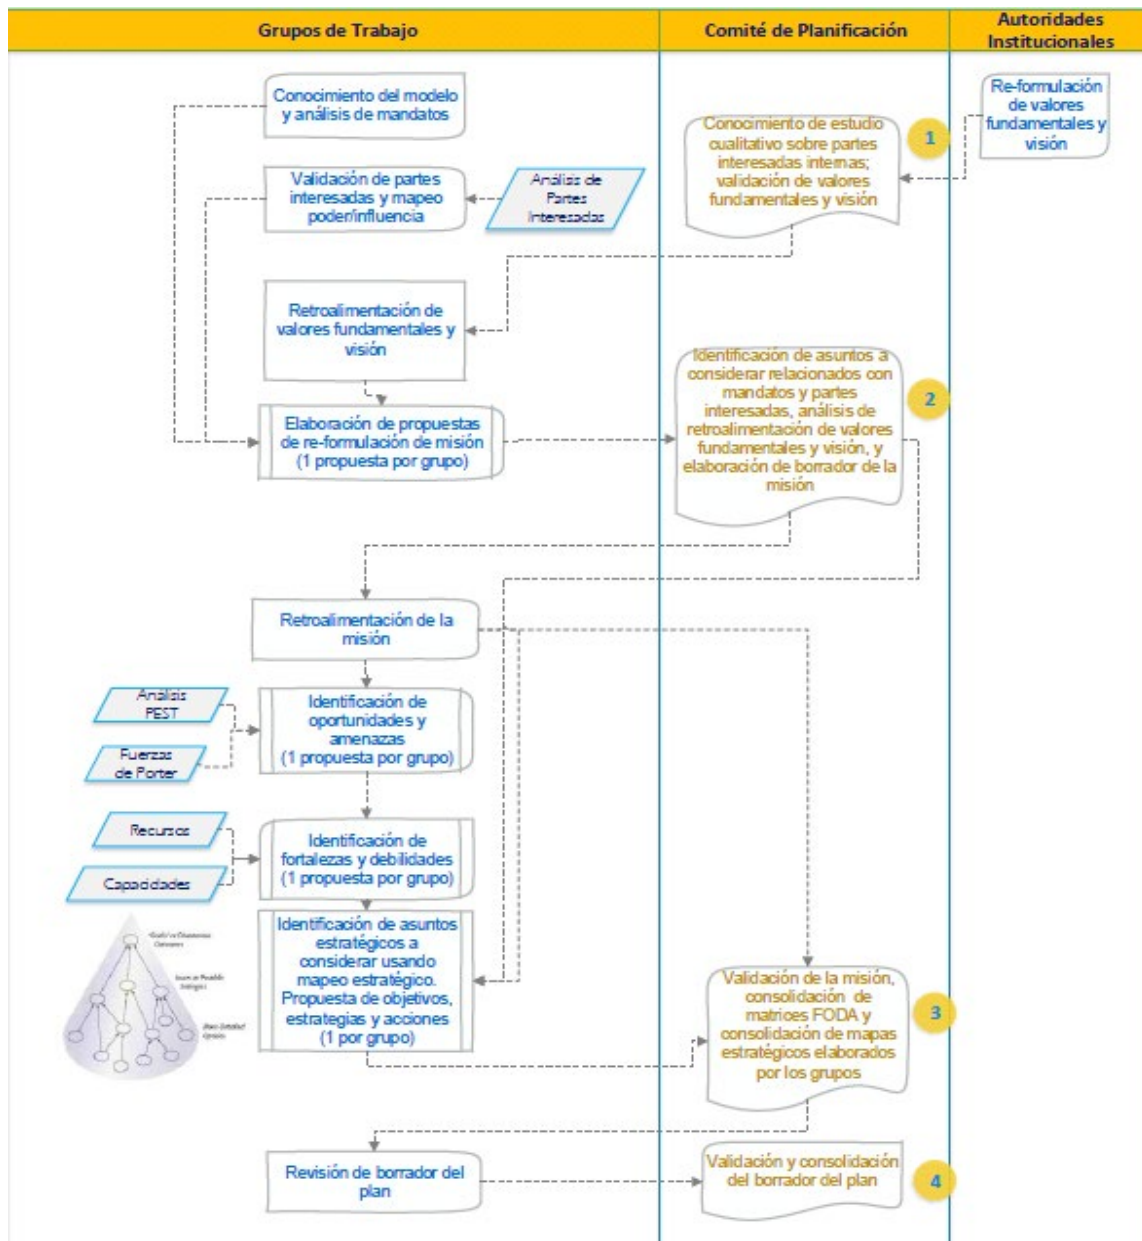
Grupos de Trabajo

Comité de Planificación

Autoridades Institucionales

Re-formulación de valores fundamentales y visión

Conocimiento del modelo y análisis de mandatos

Conocimiento de estudio cualitativo sobre partes interesadas internas; validación de valores fundamentales y visión

1

Validación de partes interesadas y mapeo poder/influencia

Análisis de Partes Interesadas

Retroalimentación de valores fundamentales y visión

Identificación de asuntos a considerar relacionados con mandatos y partes interesadas, análisis de retroalimentación de valores fundamentales y visión, y elaboración de borrador de la misión

2

Elaboración de propuestas de re-formulación de misión (1 propuesta por grupo)

Retroalimentación de la misión

Análisis PEST

Fuerzas de Porter

Identificación de oportunidades y amenazas (1 propuesta por grupo)

Recursos

Capacidades

Identificación de fortalezas y debilidades (1 propuesta por grupo)

Identificación de asuntos estratégicos a considerar usando mapeo estratégico. Propuesta de objetivos, estrategias y acciones (1 por grupo)

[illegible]

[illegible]

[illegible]

Validación de la misión, consolidación de matrices FODA y consolidación de mapas estratégicos elaborados por los grupos

3

Revisión de borrador del plan

Validación y consolidación del borrador del plan

4